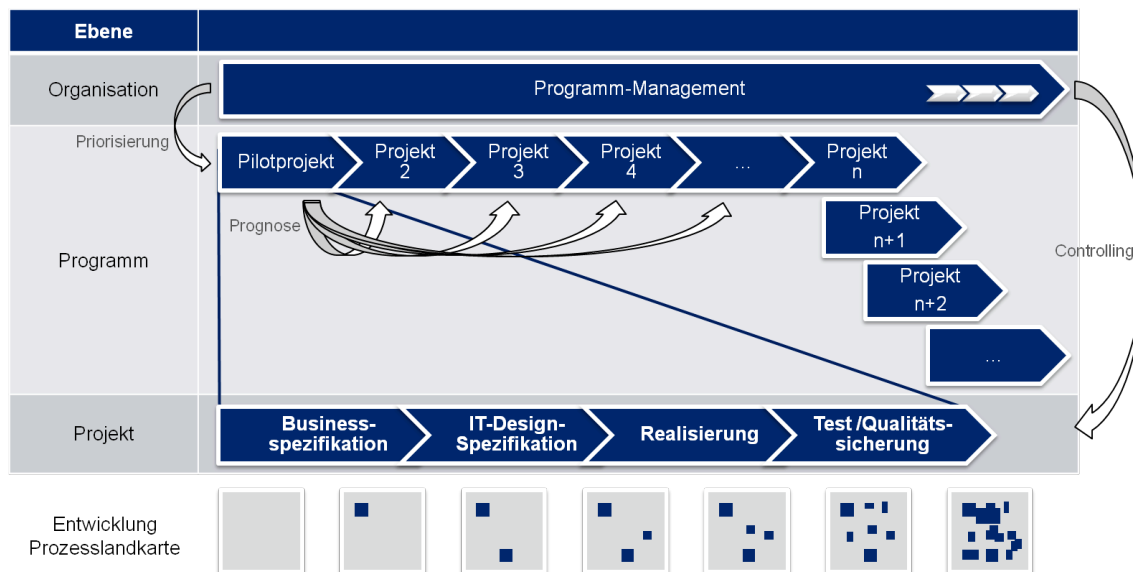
Ebene

Organisation

Programm-Management

Priorisierung

Pilotprojekt

Projekt 2

Projekt 3

Projekt 4

…

Projekt n

Prognose

Programm

Projekt n+1

Projekt n+2

…

Controlling

Projekt

Business-spezifikation

IT-Design-Spezifikation

Realisierung

Test /Qualitäts-sicherung

Entwicklung Prozesslandkarte